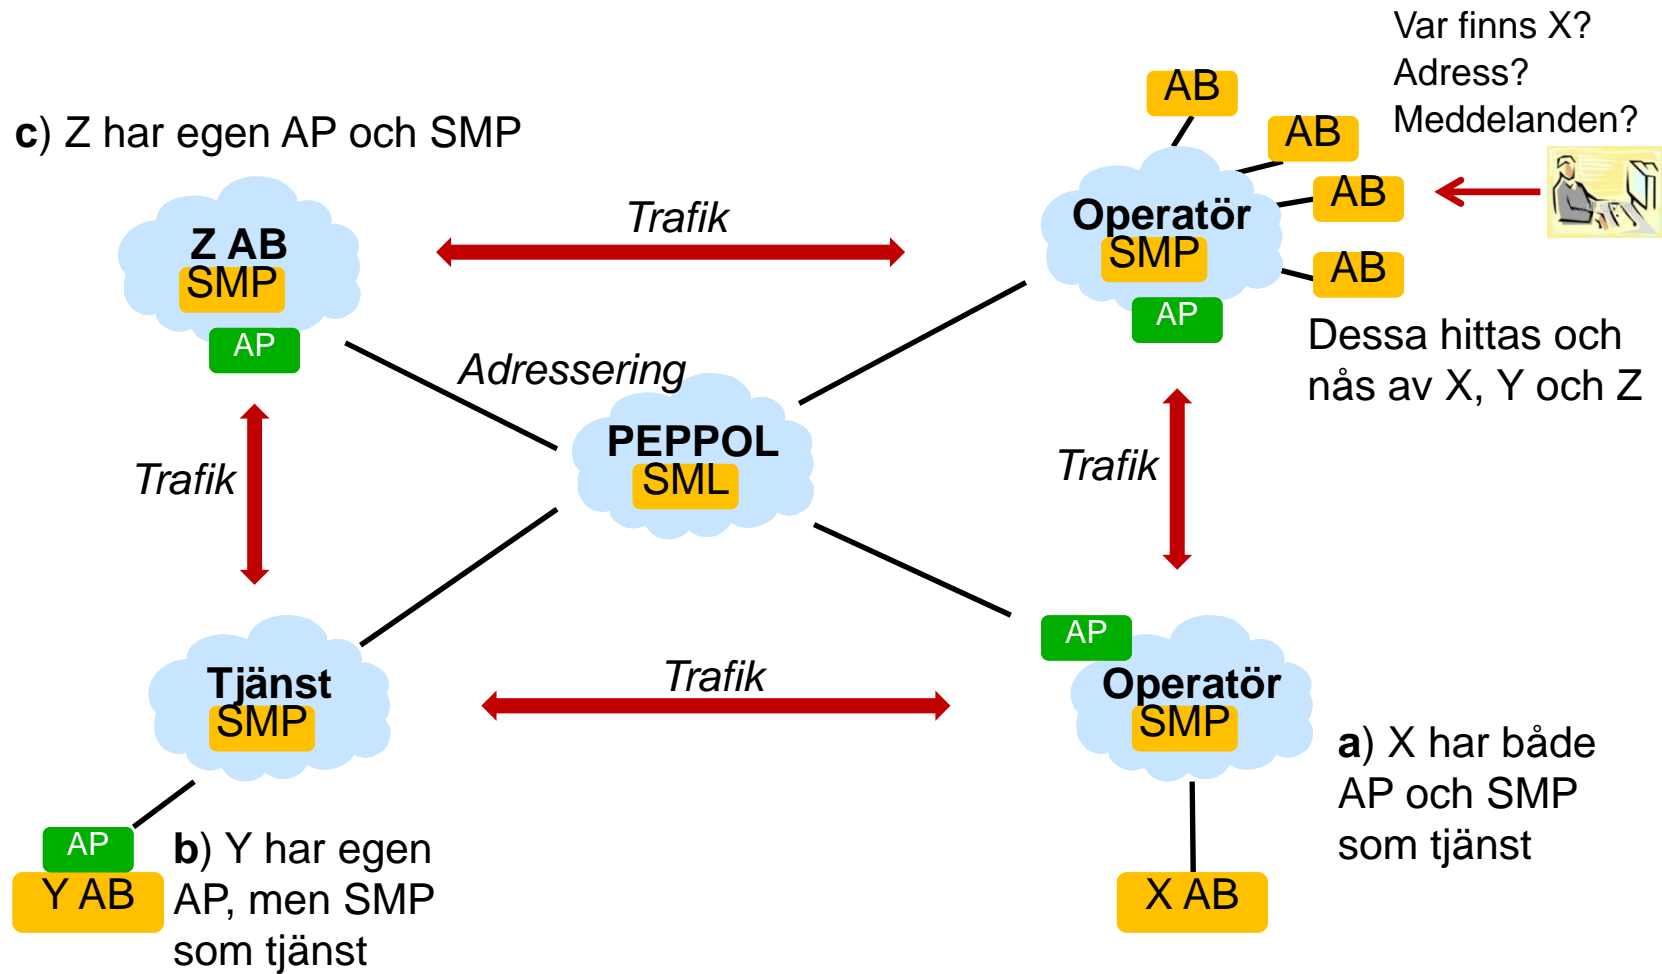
Var finns X?
Adress?
Meddelanden?

c) Z har egen AP och SMP

AB
AB
AB
AB

Z AB
SMP
AP

Trafik

Operatör
SMP
AP

Dessa hittas och nås av X, Y och Z

Adressering

PEPPOL
SML

Trafik

Trafik

Tjänst
SMP

Trafik

AP
Operatör
SMP

a) X har både AP och SMP som tjänst

AP
Y AB

b) Y har egen AP, men SMP som tjänst

X AB